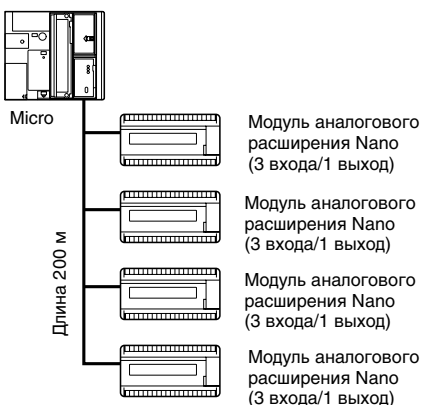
Micro

Модуль аналогового расширения Nano (3 входа/1 выход)

Модуль аналогового расширения Nano (3 входа/1 выход)

Длина 200 м

Модуль аналогового расширения Nano (3 входа/1 выход)

Модуль аналогового расширения Nano (3 входа/1 выход)